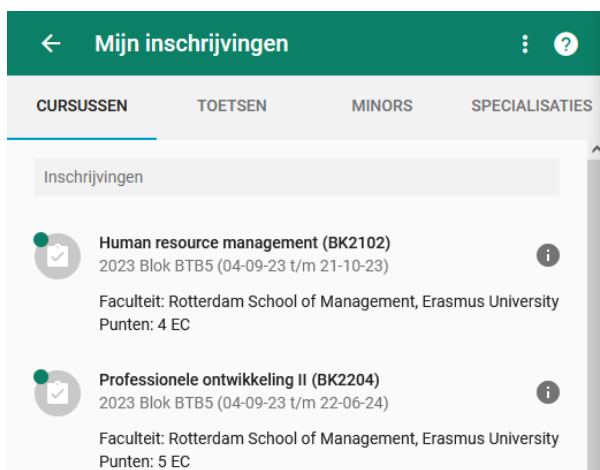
Mijn inschrijvingen

CURSUSSEN TOETSEN MINORS SPECIALISATIES

Inschrijvingen

Human resource management (BK2102)
2023 Blok BTB5 (04-09-23 t/m 21-10-23)

Faculteit: Rotterdam School of Management, Erasmus University
Punten: 4 EC

Professionele ontwikkeling II (BK2204)
2023 Blok BTB5 (04-09-23 t/m 22-06-24)

Faculteit: Rotterdam School of Management, Erasmus University
Punten: 5 EC